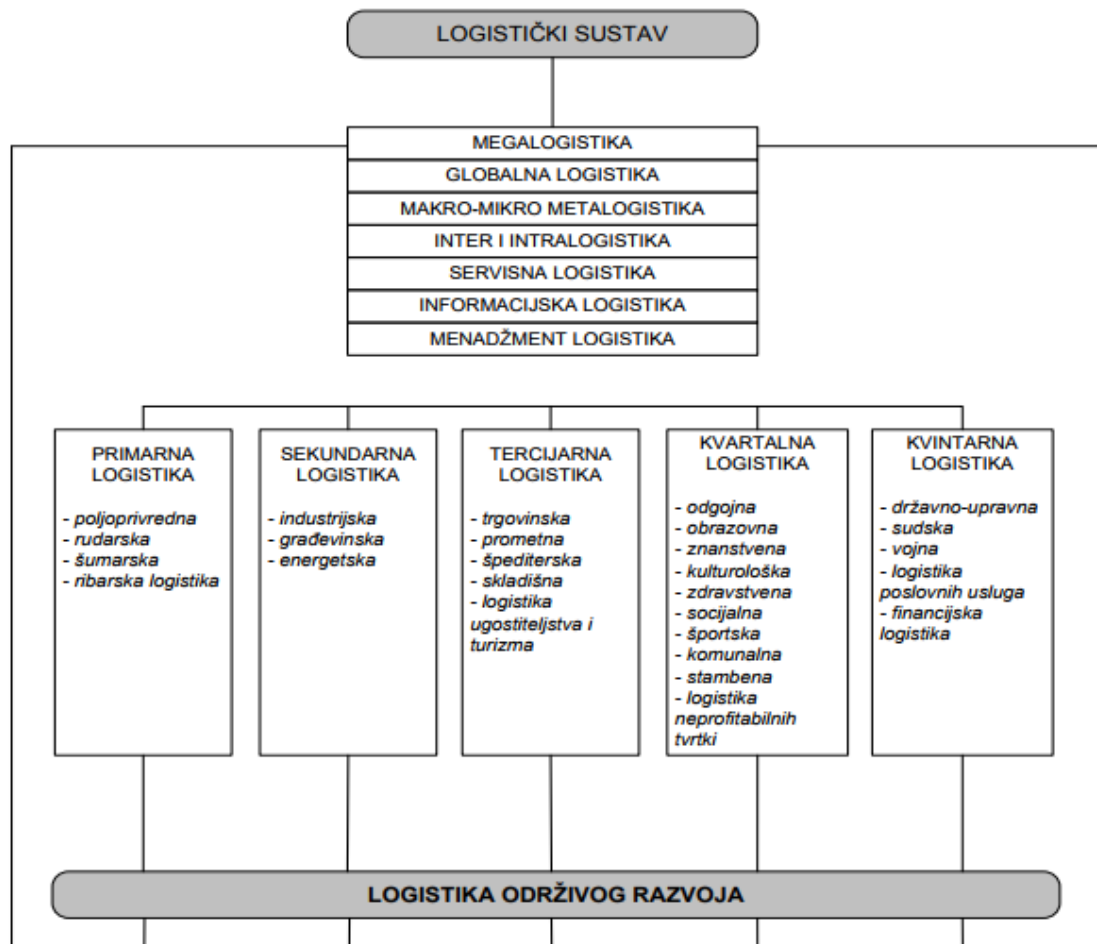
LOGISTIČKI SUSTAV

MEGALOGISTIKA
GLOBALNA LOGISTIKA
MAKRO-MIKRO METALOGISTIKA
INTER I INTRALOGISTIKA
SERVISNA LOGISTIKA
INFORMACIJSKA LOGISTIKA
MENADŽMENT LOGISTIKA

PRIMARNA LOGISTIKA
- poljoprivredna
- rudarska
- šumarska
- ribarska logistika

SEKUNDARNA LOGISTIKA
- industrijska
- građevinska
- energetska

TERCIJARNA LOGISTIKA
- trgovinska
- prometna
- špediterska
- skladišna
- logistika ugostiteljstva i turizma

KVARTALNA LOGISTIKA
- odgojna
- obrazovna
- znanstvena
- kulturološka
- zdravstvena
- socijalna
- športska
- komunalna
- stambena
- logistika neprofitabilnih tvrtki

KVINTARNA LOGISTIKA
- državno-upravna
- sudska
- vojna
- logistika poslovnih usluga
- financijska logistika

LOGISTIKA ODRŽIVOG RAZVOJA